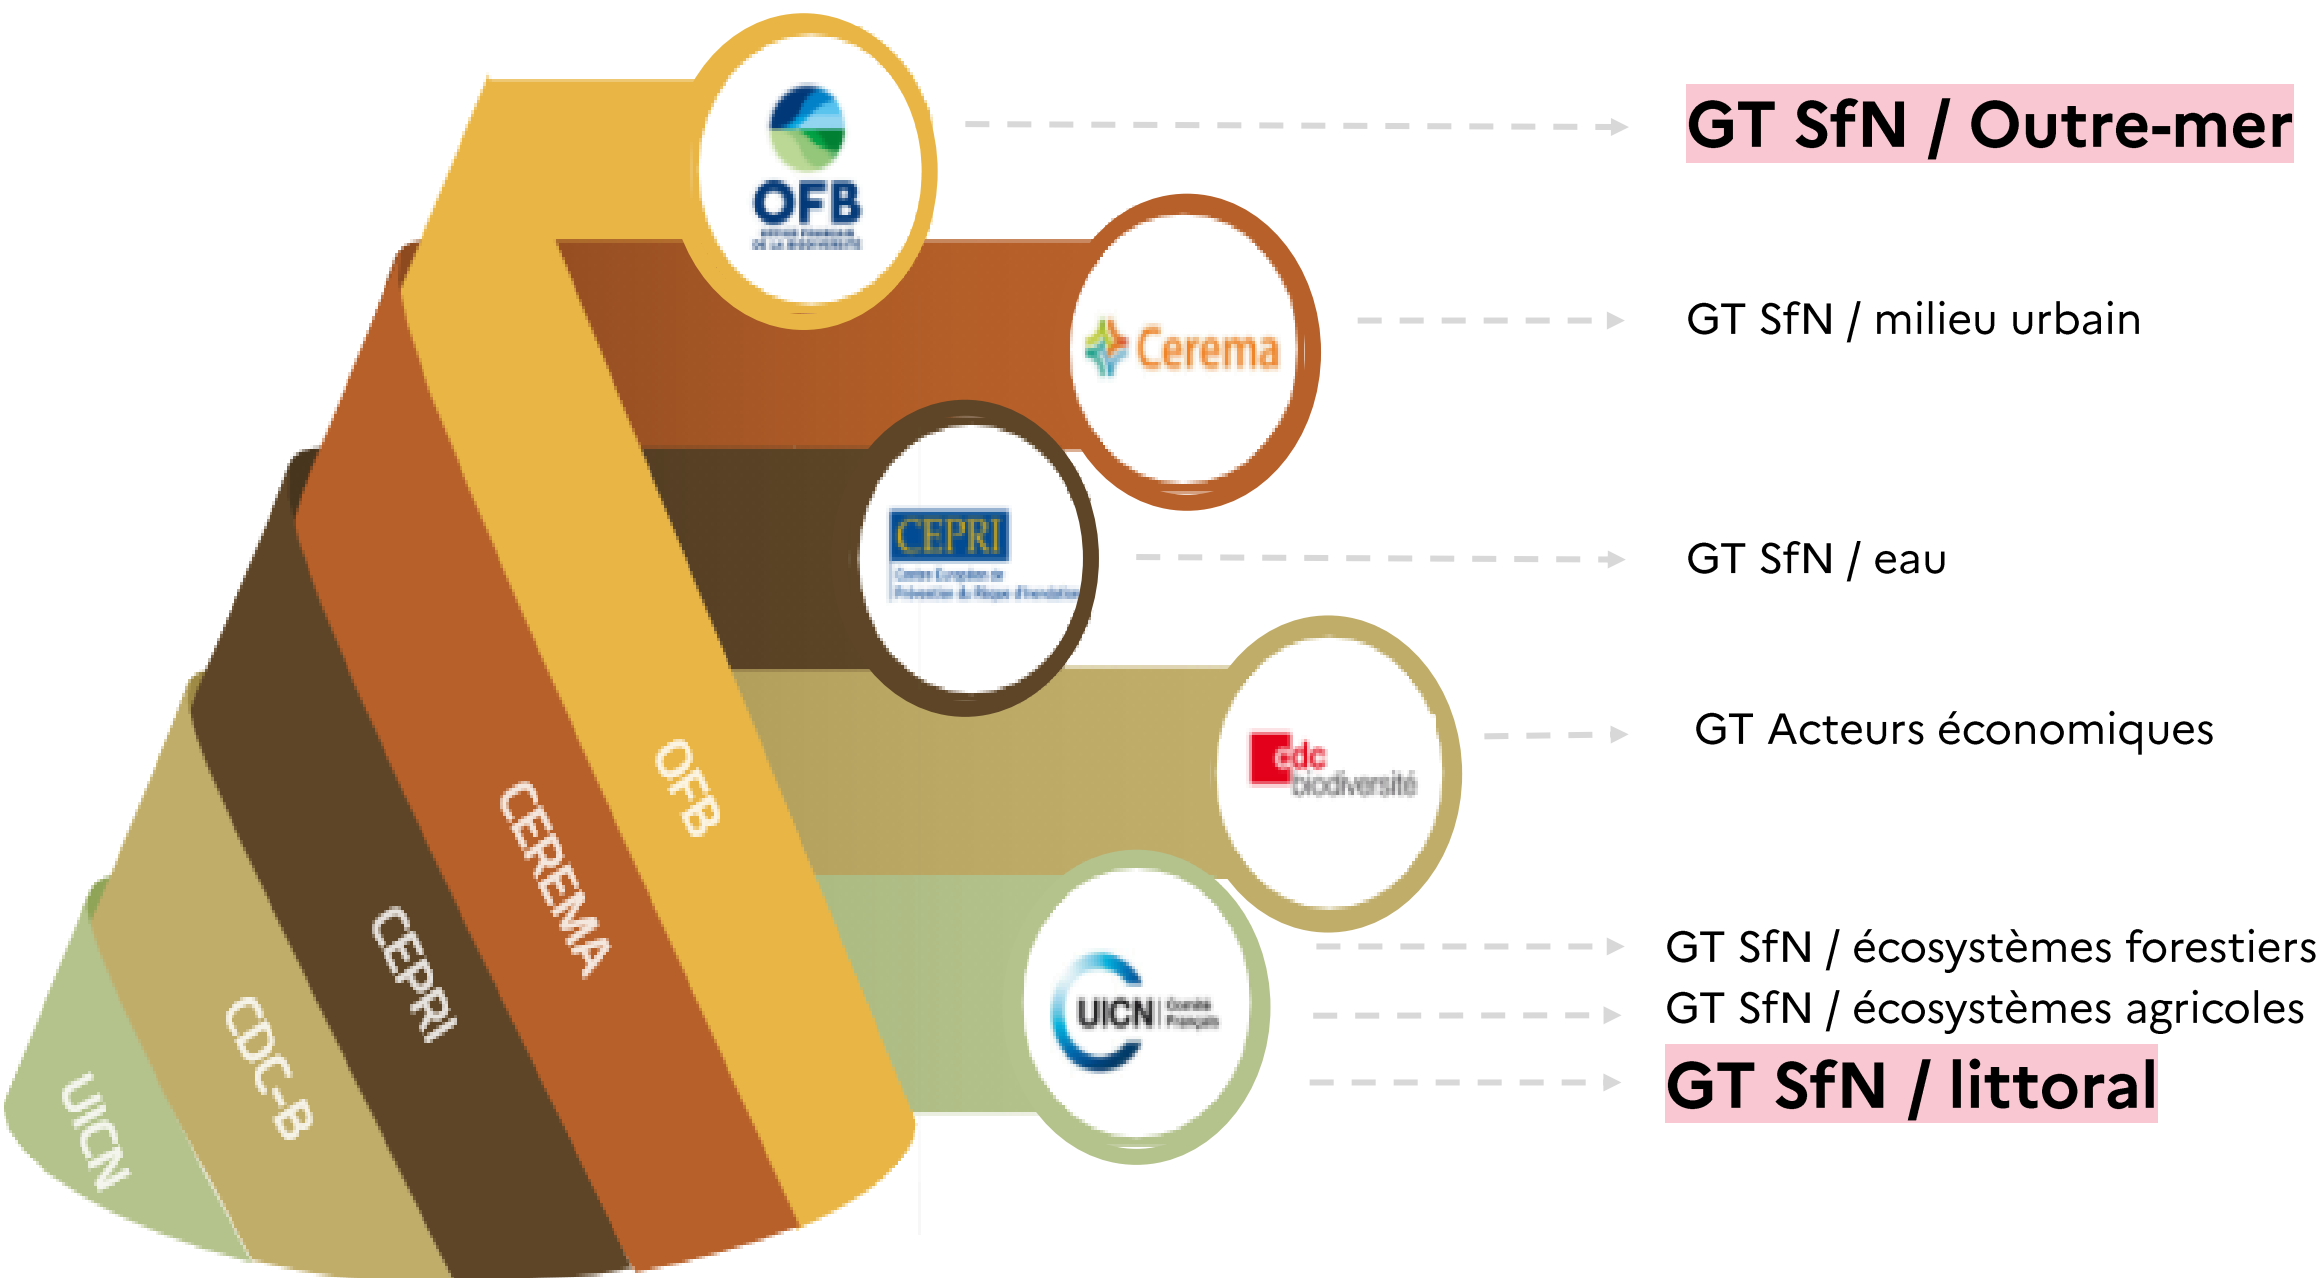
OFB
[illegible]

Cerema

CEPRI
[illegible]

cdc biodiversité

UICN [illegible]

OFB
CEREMA
CEPRI
CDC-B
UICN

GT SfN / Outre-mer

GT SfN / milieu urbain

GT SfN / eau

GT Acteurs économiques

GT SfN / écosystèmes forestiers
GT SfN / écosystèmes agricoles
GT SfN / littoral